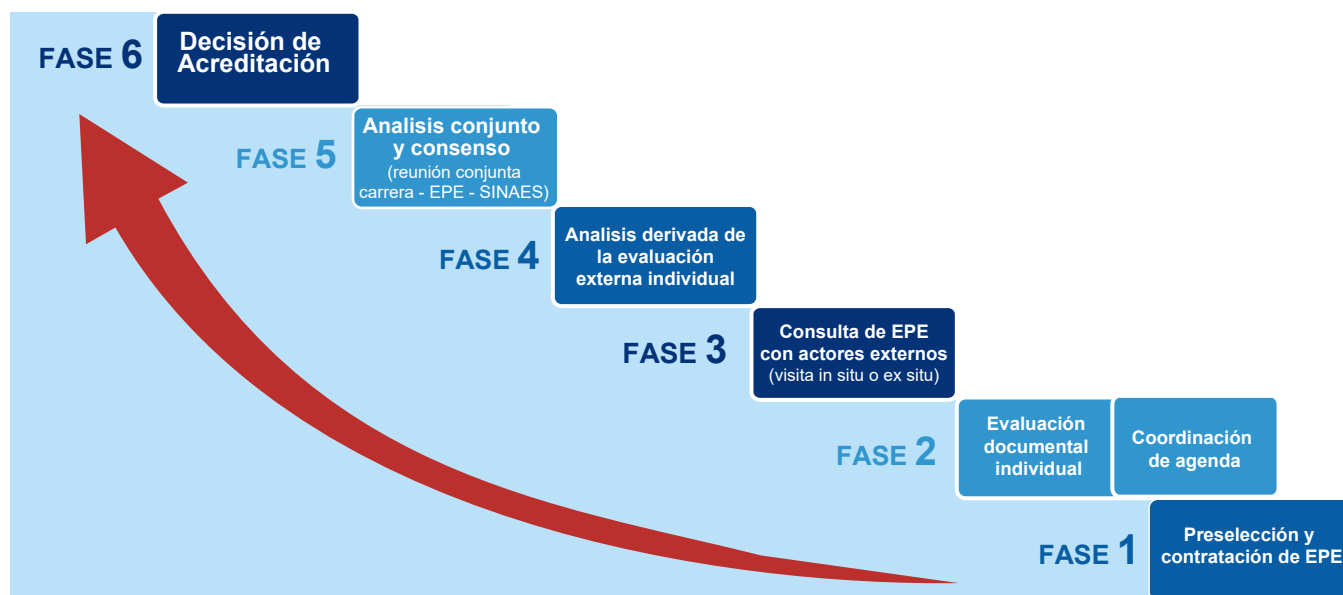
FASE 6
Decisión de Acreditación

FASE 5
Analisis conjunto y consenso
(reunión conjunta carrera - EPE - SINAES)

FASE 4
Analisis derivada de la evaluación externa individual

FASE 3
Consulta de EPE con actores externos
(visita in situ o ex situ)

FASE 2
Evaluación documental individual
Coordinación de agenda

FASE 1
Preselección y contratación de EPE